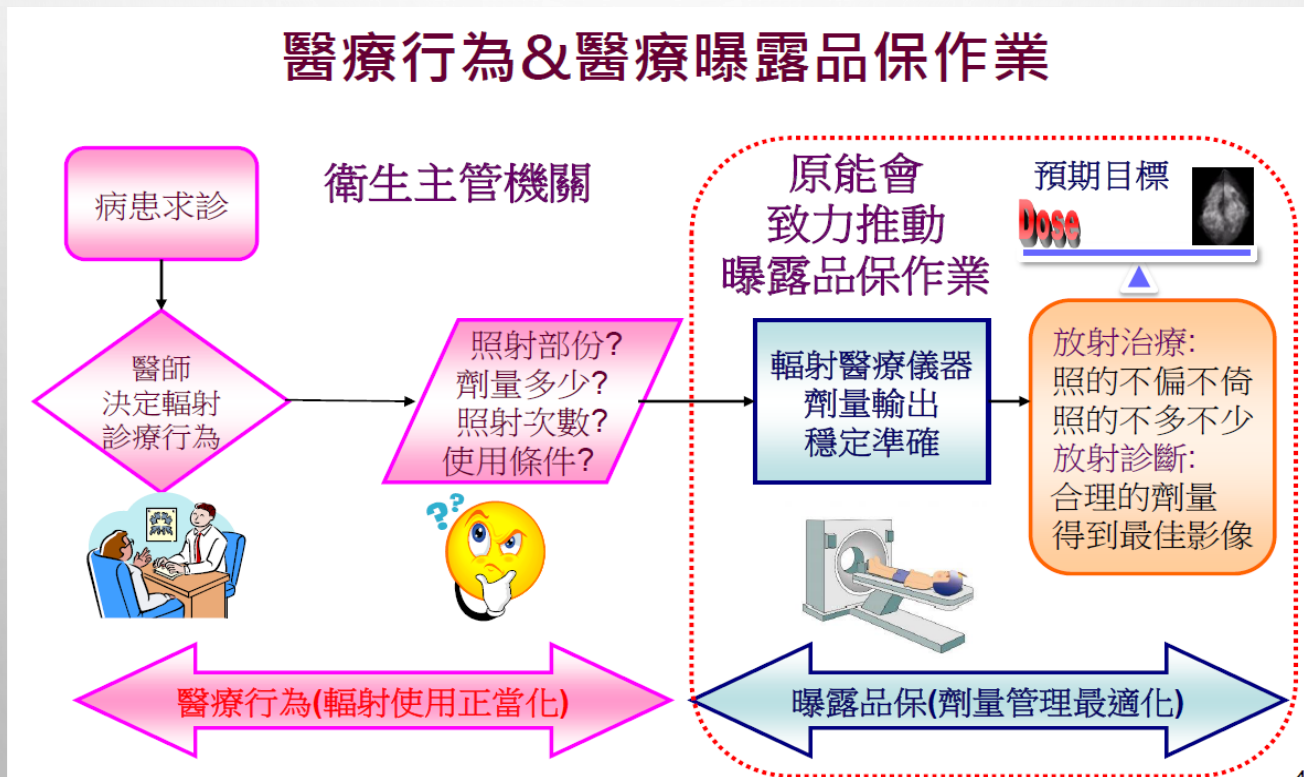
醫療行為&醫療曝露品保作業

病患求診

衛生主管機關

原能會
致力推動
曝露品保作業

預期目標

Dose

醫師
決定輻射
診療行為

照射部份?
劑量多少?
照射次數?
使用條件?

輻射醫療儀器
劑量輸出
穩定準確

放射治療:
照的不偏不倚
照的不多不少
放射診斷:
合理的劑量
得到最佳影像

醫療行為(輻射使用正當化)

曝露品保(劑量管理最適化)